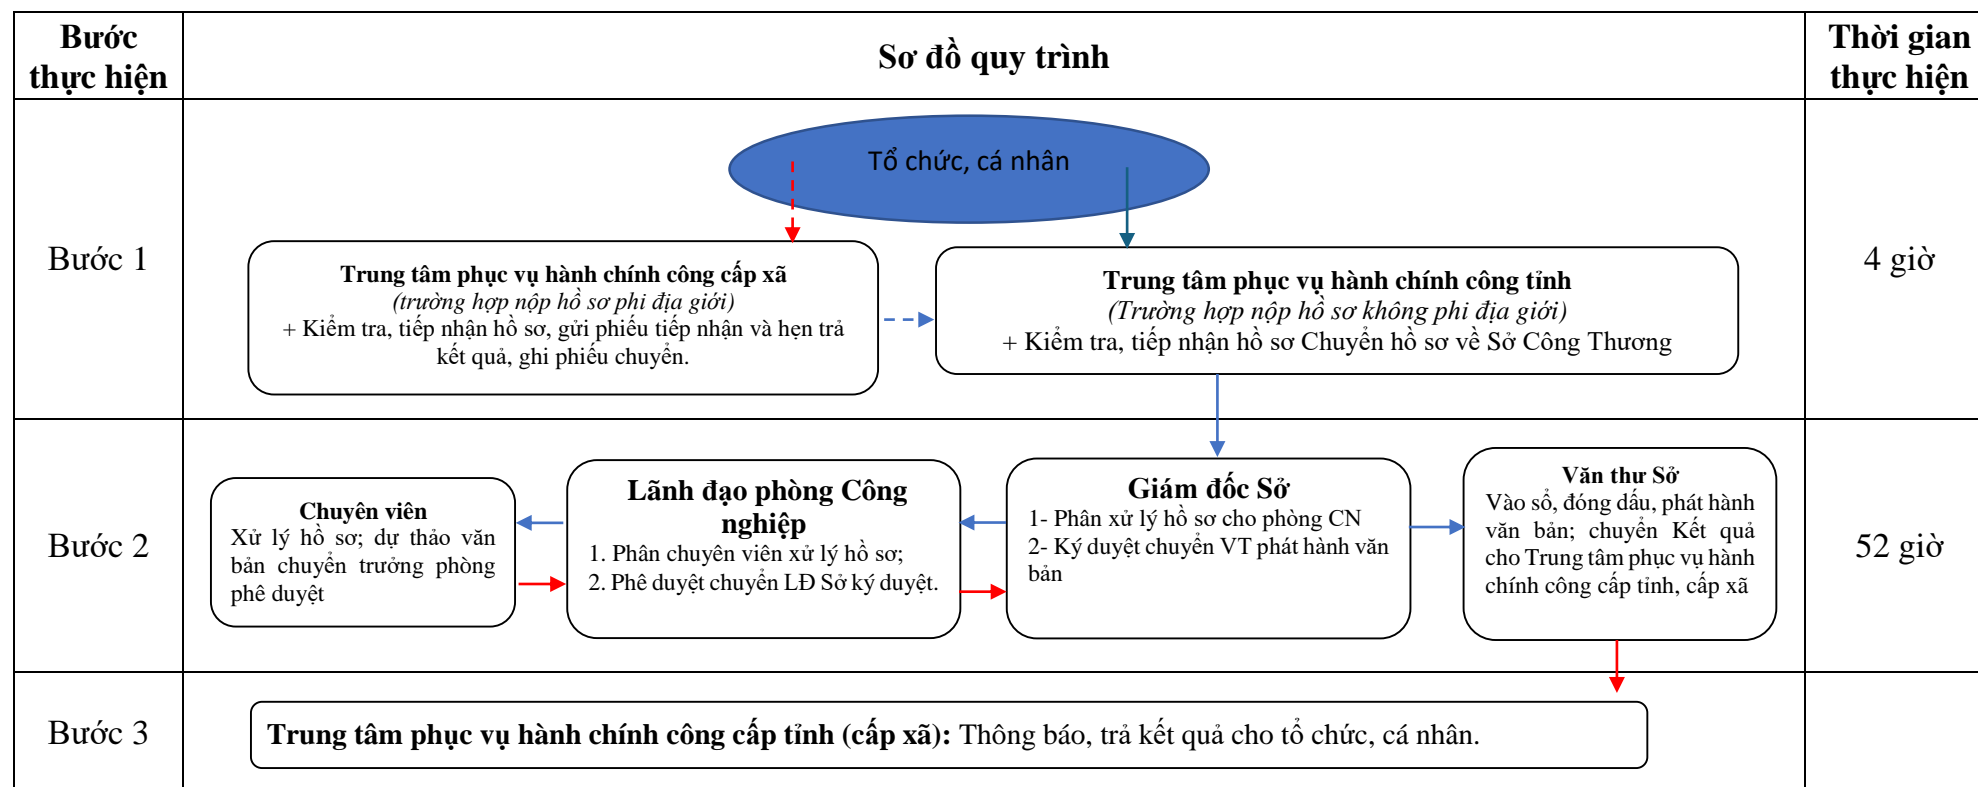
| Bước thực hiện | Sơ đồ quy trình | Thời gian thực hiện |
|---|---|---|
| Bước 1 | Tổ chức, cá nhân<br>Trung tâm phục vụ hành chính công cấp xã (trường hợp nộp hồ sơ phi địa giới) + Kiểm tra, tiếp nhận hồ sơ, gửi phiếu tiếp nhận và hẹn trả kết quả, ghi phiếu chuyển.<br>Trung tâm phục vụ hành chính công tỉnh (Trường hợp nộp hồ sơ không phi địa giới) + Kiểm tra, tiếp nhận hồ sơ Chuyển hồ sơ về Sở Công Thương | 4 giờ |
| Bước 2 | Chuyên viên Xử lý hồ sơ; dự thảo văn bản chuyển trưởng phòng phê duyệt<br>Lãnh đạo phòng Công nghiệp 1. Phân chuyên viên xử lý hồ sơ; 2. Phê duyệt chuyển LĐ Sở ký duyệt.<br>Giám đốc Sở 1- Phân xử lý hồ sơ cho phòng CN 2- Ký duyệt chuyển VT phát hành văn bản<br>Văn thư Sở Vào sổ, đóng dấu, phát hành văn bản; chuyển Kết quả cho Trung tâm phục vụ hành chính công cấp tỉnh, cấp xã | 52 giờ |
| Bước 3 | Trung tâm phục vụ hành chính công cấp tỉnh (cấp xã): Thông báo, trả kết quả cho tổ chức, cá nhân. | |